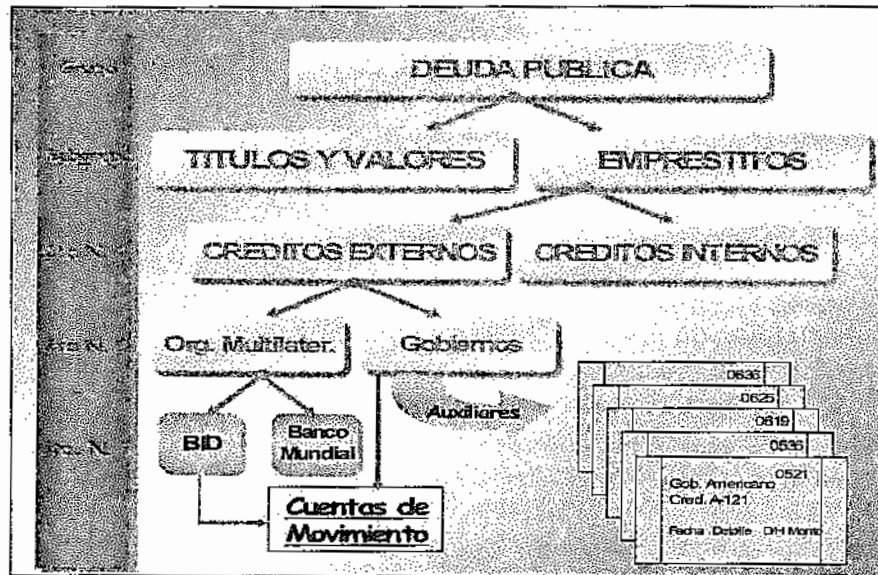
Grupo

DEUDA PUBLICA

Subgrupo

TITULOS Y VALORES

EMPRESTITOS

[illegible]

CREDITOS EXTERNOS

CREDITOS INTERNOS

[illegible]

Org. Multilater.

Gobiernos

Auxiliares

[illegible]

BID

Banco Mundial

Cuentas de Movimiento

0636

0625

0619

0536

0521

Gob. Americano

Cred. A-121

Fecha . Detalle . DH Monto